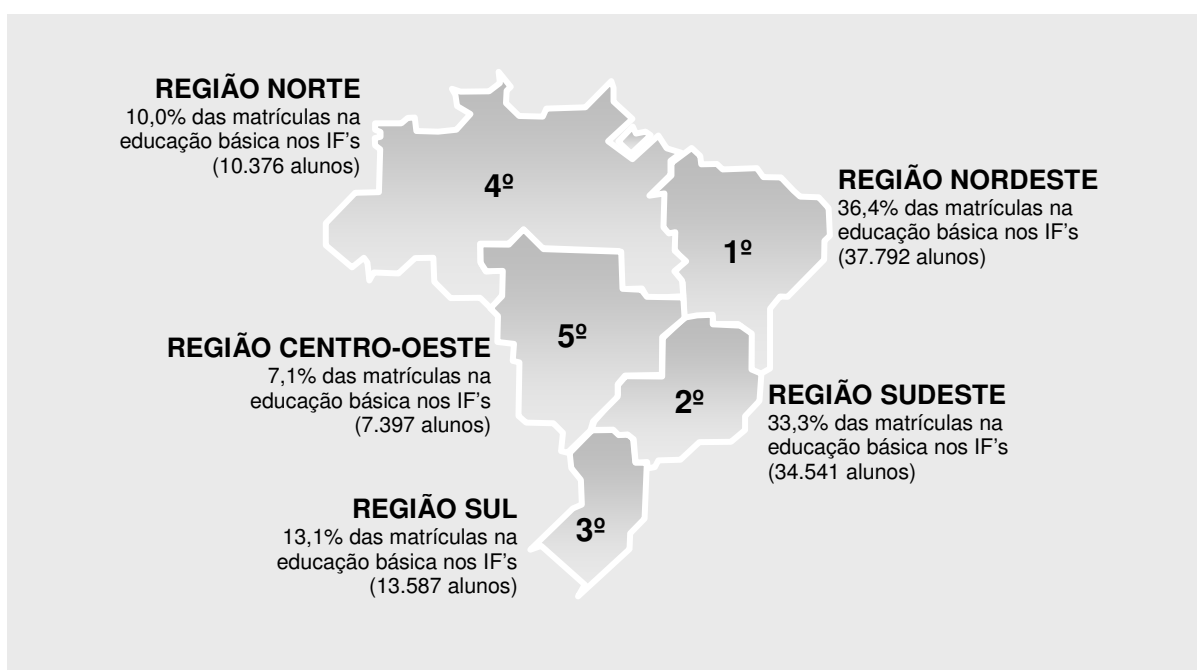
REGIÃO NORTE
10,0% das matrículas na educação básica nos IF's (10.376 alunos)

4º

REGIÃO NORDESTE
36,4% das matrículas na educação básica nos IF's (37.792 alunos)

1º

5º

REGIÃO CENTRO-OESTE
7,1% das matrículas na educação básica nos IF's (7.397 alunos)

2º

REGIÃO SUDESTE
33,3% das matrículas na educação básica nos IF's (34.541 alunos)

REGIÃO SUL
13,1% das matrículas na educação básica nos IF's (13.587 alunos)

3º